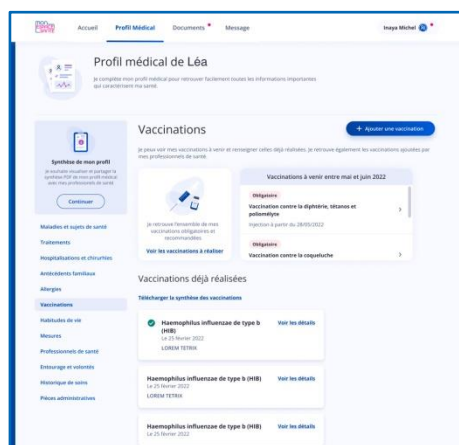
Accueil Profil Médical Documents Message Inaya Michel

Profil médical de Léa

Je complète mon profil médical pour retrouver facilement toutes les informations importantes qui caractérisent ma santé.

Synthèse de mon profil

Je souhaite visualiser et partager la synthèse PDF de mon profil médical avec mes professionnels de santé

Continuer

Maladies et sujets de santé
Traitements
Hospitalisations et chirurgies
Antécédents familiaux
Allergies
Vaccinations
Habitudes de vie
Mesures
Professionnels de santé
Entourage et volontés
Historique de soins
Pièces administratives

Vaccinations

+ Ajouter une vaccination

Je peux voir mes vaccinations à venir et renseigner celles déjà réalisées. Je retrouve également les vaccinations ajoutées par mes professionnels de santé.

Je retrouve l'ensemble de mes vaccinations obligatoires et recommandées

Voir les vaccinations à réaliser

Vaccinations à venir entre mai et juin 2022

Obligatoire
Vaccination contre la diphtérie, tétanos et poliomélyte
Injection à partir du 28/05/2022

Obligatoire
Vaccination contre la coqueluche

Vaccinations déjà réalisées

Télécharger la synthèse des vaccinations

Haemophilus influenzae de type b (HIB)
Le 25 février 2022
LOREM TETRIX
Voir les détails

Haemophilus influenzae de type b (HIB)
Le 25 février 2022
LOREM TETRIX
Voir les détails

Haemophilus influenzae de type b (HIB)
Le 25 février 2022
Voir les détails